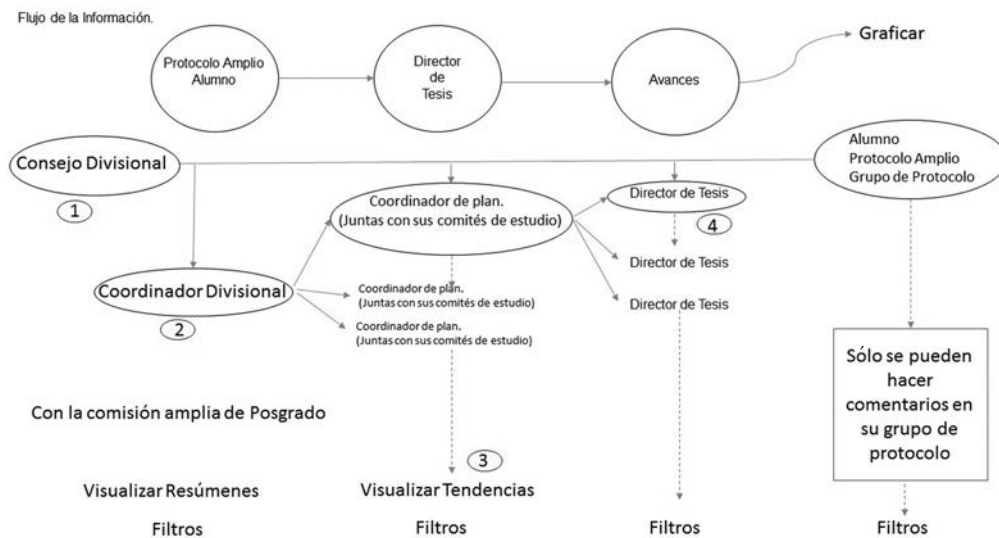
Flujo de la Información.

Protocolo Amplio Alumno

Director de Tesis

Avances

Graficar

Consejo Divisional

1

Coordinador de plan. (Juntas con sus comités de estudio)

Director de Tesis

4

Alumno Protocolo Amplio Grupo de Protocolo

Director de Tesis

Director de Tesis

Coordinador Divisional

2

Coordinador de plan. (Juntas con sus comités de estudio)

Coordinador de plan. (Juntas con sus comités de estudio)

Sólo se pueden hacer comentarios en su grupo de protocolo

Con la comisión amplia de Posgrado

3

Visualizar Resúmenes

Visualizar Tendencias

Filtros

Filtros

Filtros

Filtros